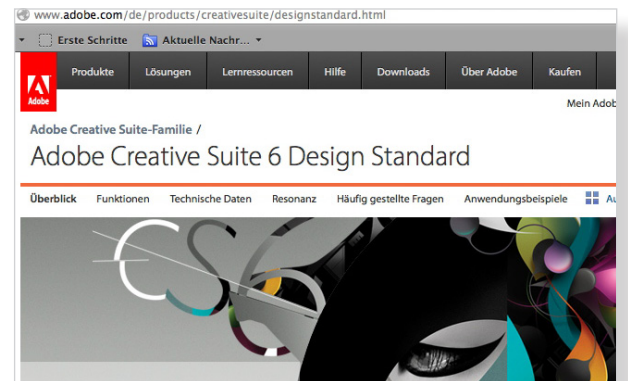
www.adobe.com/de/products/creativesuite/designstandard.html

Erste Schritte Aktuelle Nachr...

Adobe

Produkte Lösungen Lernressourcen Hilfe Downloads Über Adobe Kaufen

Mein Adob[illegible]

Adobe Creative Suite-Familie /

Adobe Creative Suite 6 Design Standard

Überblick Funktionen Technische Daten Resonanz Häufig gestellte Fragen Anwendungsbeispiele Au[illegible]

CS6